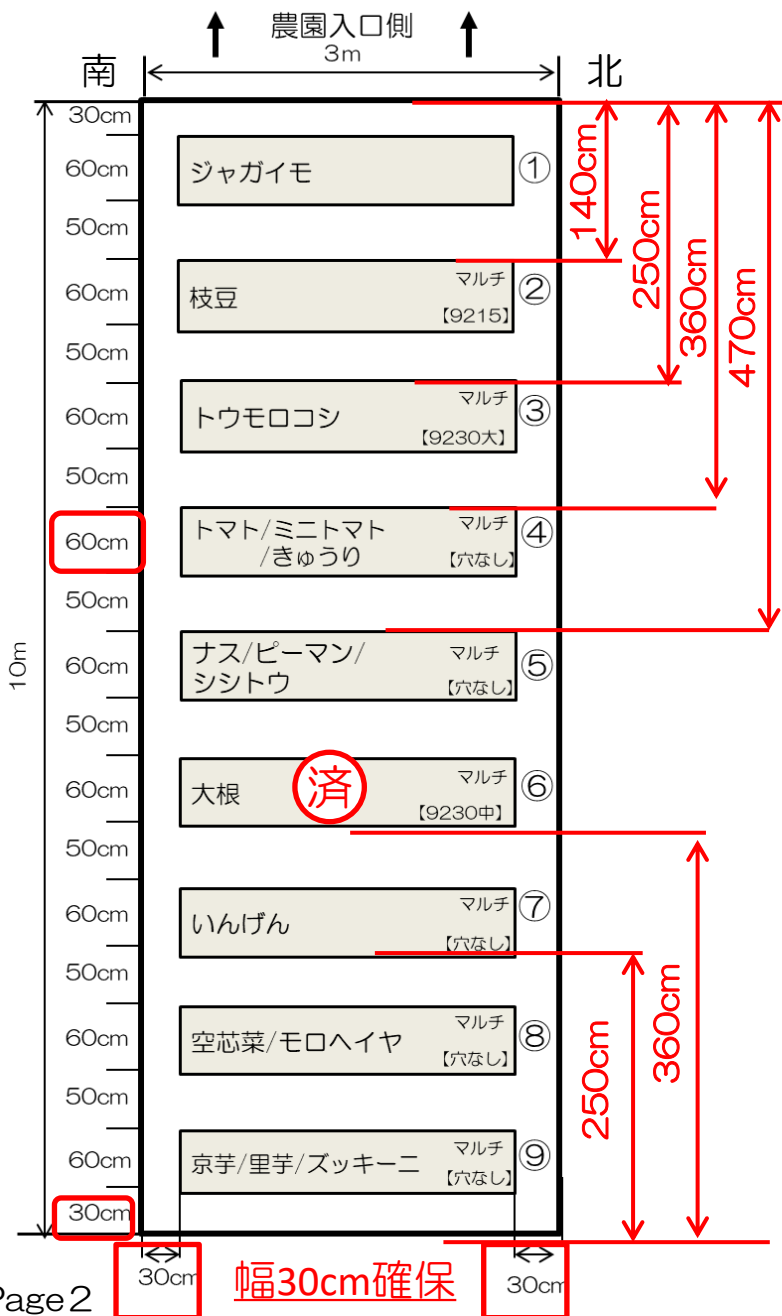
農園入口側
3m
南
北
30cm
60cm
50cm
60cm
50cm
60cm
50cm
60cm
50cm
60cm
50cm
60cm
50cm
60cm
50cm
60cm
50cm
60cm
30cm
10m
ジャガイモ ①
枝豆 マルチ ② 【9215】
トウモロコシ マルチ ③ 【9230大】
トマト/ミニトマト /きゅうり マルチ ④ 【穴なし】
ナス/ピーマン/シシトウ マルチ ⑤ 【穴なし】
大根 済 マルチ ⑥ 【9230中】
いんげん マルチ ⑦ 【穴なし】
空芯菜/モロヘイヤ マルチ ⑧ 【穴なし】
京芋/里芋/ズッキーニ マルチ ⑨ 【穴なし】
140cm
250cm
360cm
470cm
360cm
250cm
30cm
幅30cm確保
30cm
Page2